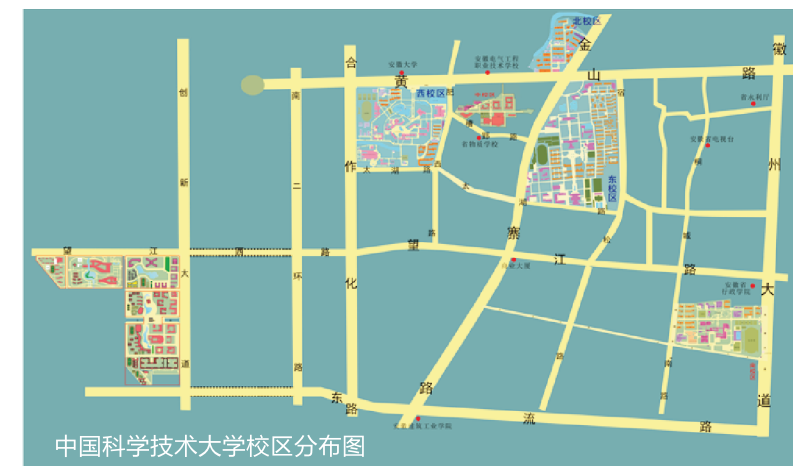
北校区
金
徽
合
安徽大学
安徽电气工程职业技术学院
黄
山
路
西校区
省林业厅
安徽省电视台
创
蜀
省物质学校
州
作
大
湖
路
东校区
新
二
路
望
江
西
路
望
寨
江
路
环
大
化
大
路
道
东
路
流
路
道
中国科学技术大学校区分布图